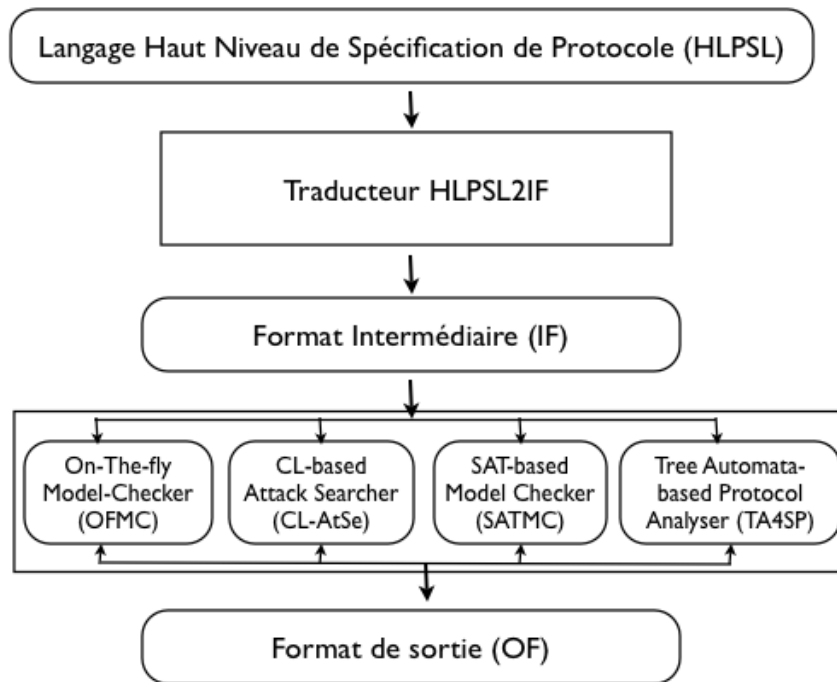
Langage Haut Niveau de Spécification de Protocole (HLPSL)

Traducteur HLPSL2IF

Format Intermédiaire (IF)

On-The-fly Model-Checker (OFMC)

CL-based Attack Searcher (CL-AtSe)

SAT-based Model Checker (SATMC)

Tree Automata-based Protocol Analyser (TA4SP)

Format de sortie (OF)